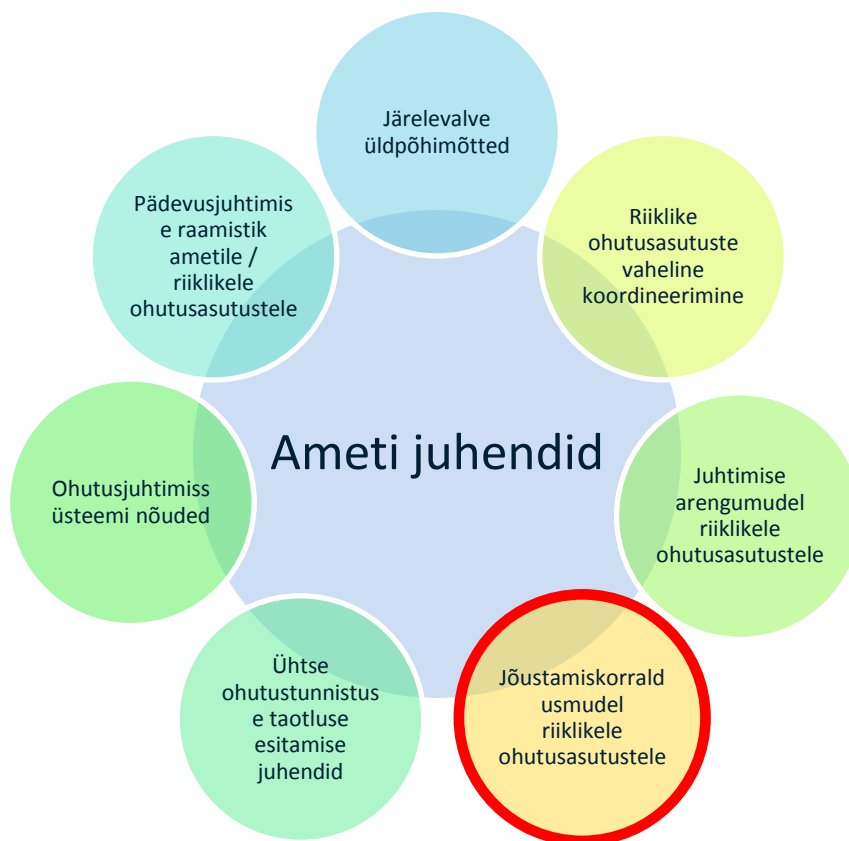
Järelevalve üldpõhimõtted

Riiklike ohutusasutuste vaheline koordineerimine

Juhtimise arengumudel riiklikele ohutusasutustele

Jõustamiskorraldusmudel riiklikele ohutusasutustele

Ühtse ohutustunnistuse taotluse esitamise juhendid

Ohutusjuhtimissüsteemi nõuded

Pädevusjuhtimise raamistik ametile / riiklikele ohutusasutustele

Ameti juhendid